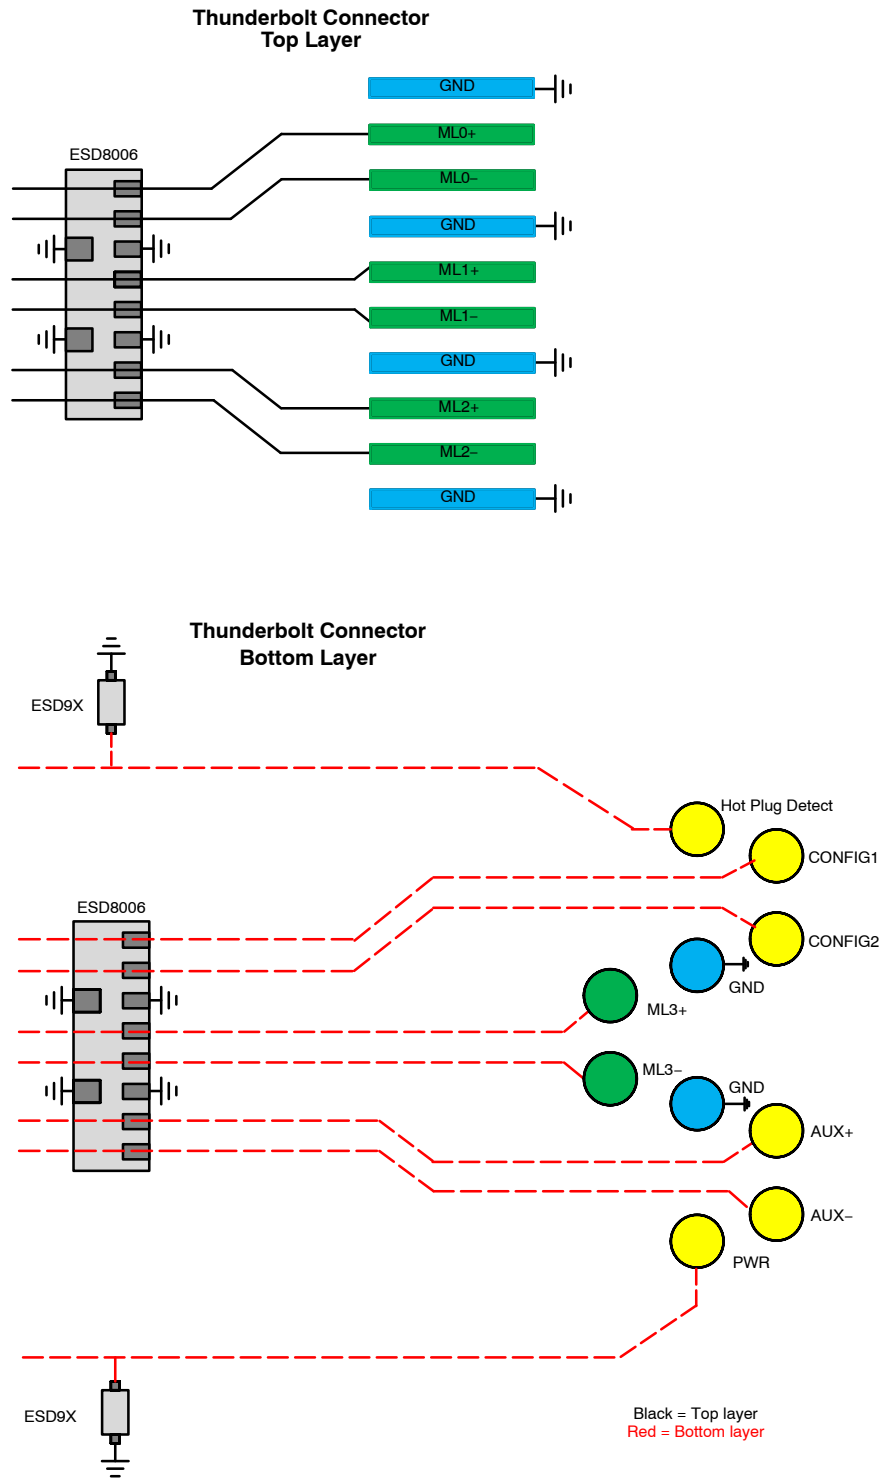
Thunderbolt Connector
Top Layer

ESD8006

GND
ML0+
ML0–
GND
ML1+
ML1–
GND
ML2+
ML2–
GND

Thunderbolt Connector
Bottom Layer

ESD9X

Hot Plug Detect
CONFIG1
ESD8006
CONFIG2
GND
ML3+
ML3–
GND
AUX+
AUX–
PWR

ESD9X

Black = Top layer
Red = Bottom layer